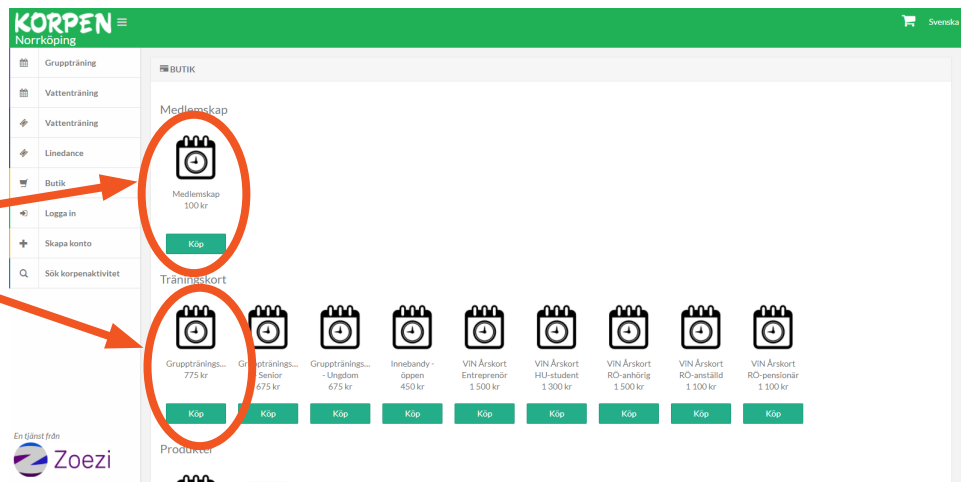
KORPEN
Norrköping

Svenska

Gruppträning
Vattenträning
Vattenträning
Linedance
Butik
Logga in
Skapa konto
Sök korpenaktivitet

En tjänst från
Zoezi

BUTIK

Medlemskap

Medlemskap
100 kr
Köp

Träningskort

Grupptränings...
775 kr
Köp

Grupptränings... - Senior
675 kr
Köp

Grupptränings... - Ungdom
675 kr
Köp

Innebandy - öppen
450 kr
Köp

VIN Årskort Entreprenör
1 500 kr
Köp

VIN Årskort HU-student
1 300 kr
Köp

VIN Årskort RO-anhörig
1 500 kr
Köp

VIN Årskort RO-anställd
1 100 kr
Köp

VIN Årskort RO-pensionär
1 100 kr
Köp

Produkter